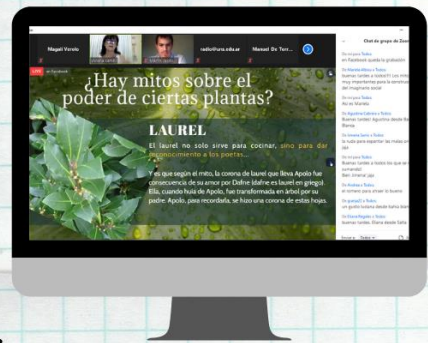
Magalí Veroia
radio@uns.edu.ar
Manuel De Torr...
LIVE en Facebook
¿Hay mitos sobre el poder de ciertas plantas?
LAUREL
El laurel no solo sirve para cocinar, sino para dar reconocimiento a los poetas...
Y es que según el mito, la corona de laurel que lleva Apolo fue consecuencia de su amor por Dafne (dafne es laurel en griego). Ella, cuando huía de Apolo, fue transformada en árbol por su padre. Apolo, para recordarla, se hizo una corona de estas hojas.
Chat de grupo de Zoom
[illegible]